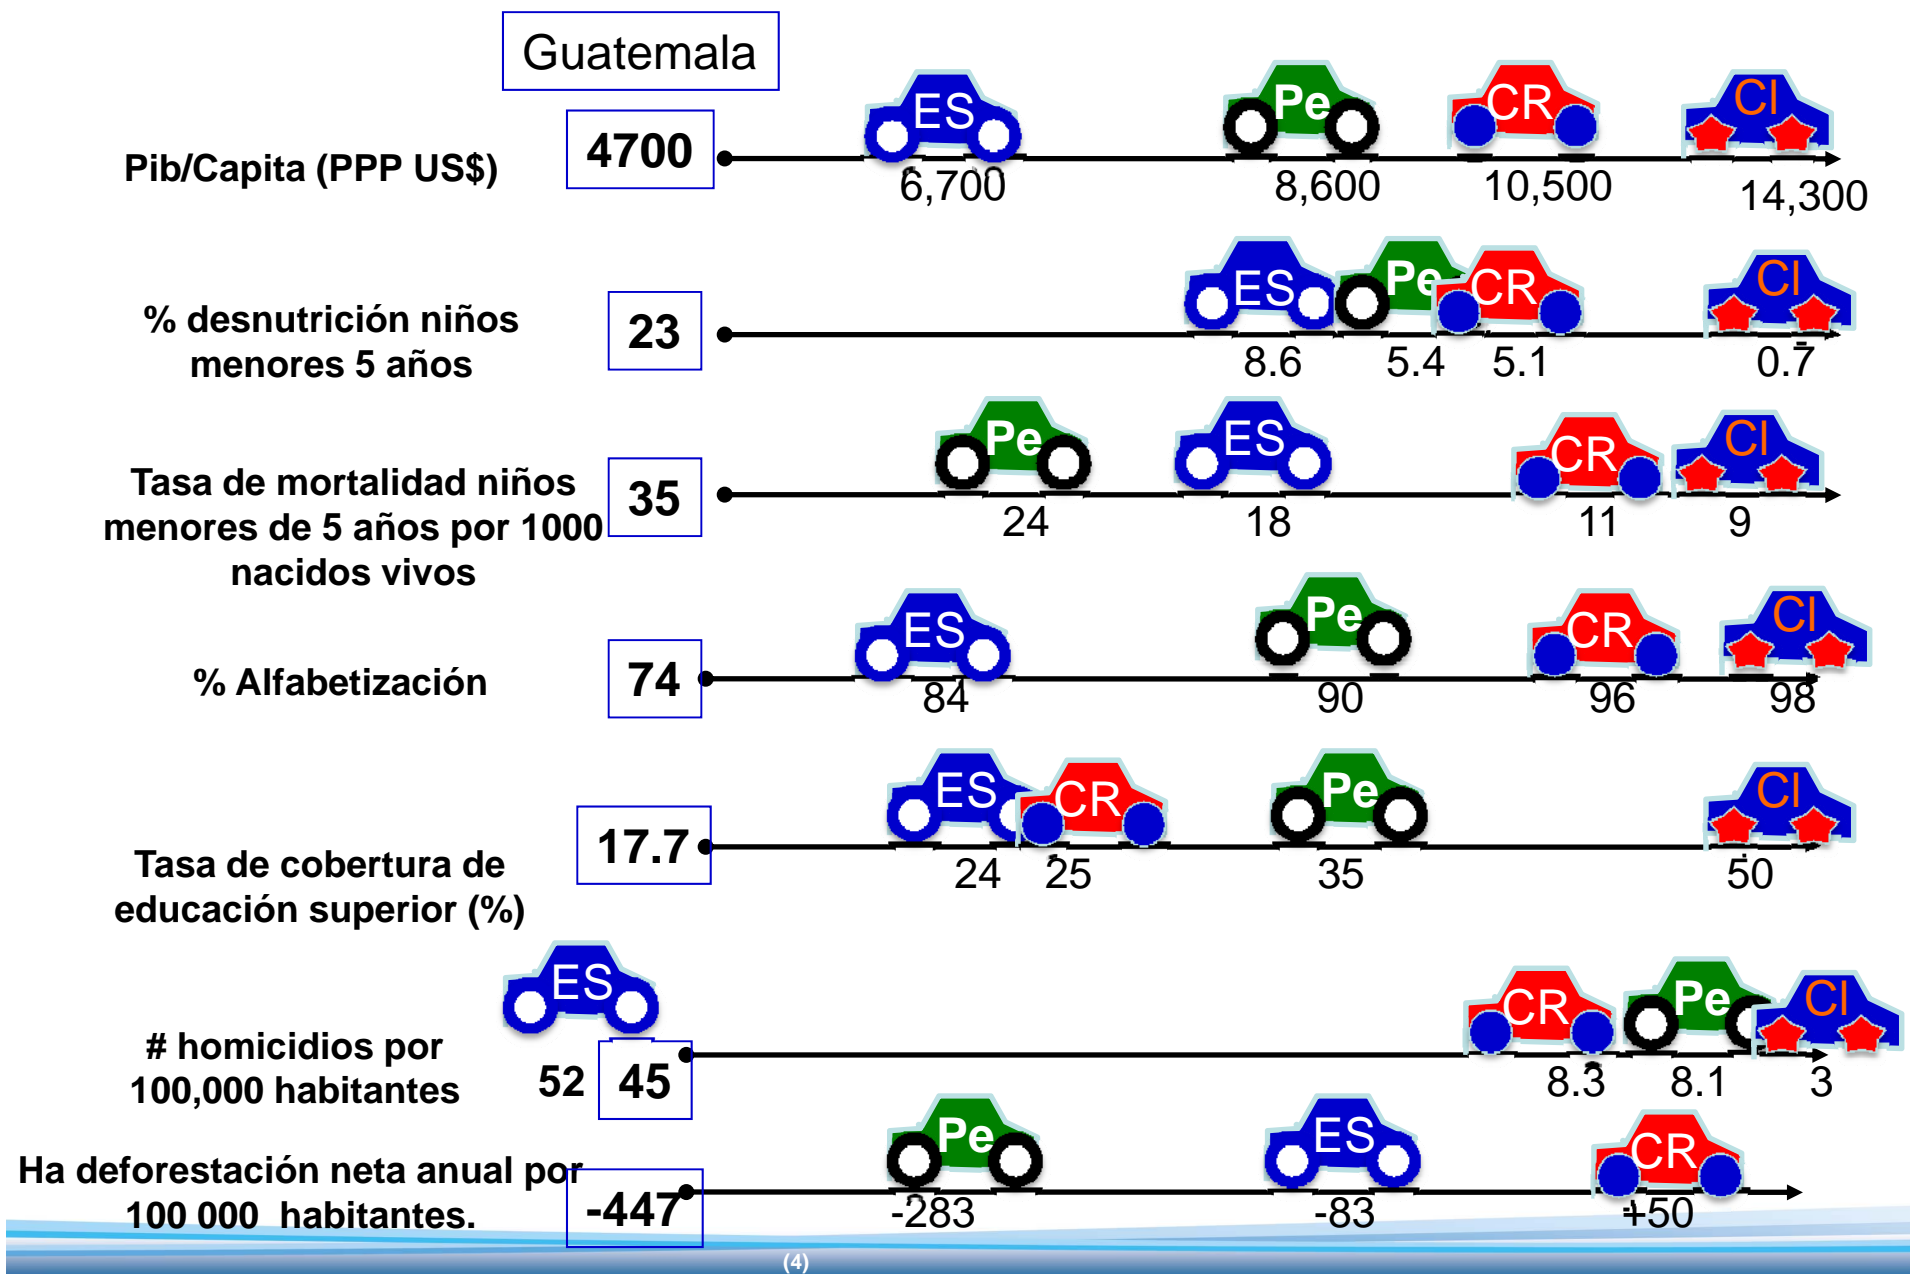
Guatemala

Pib/Capita (PPP US$)

4700

ES Pe CR CI

6,700 8,600 10,500 14,300

% desnutrición niños menores 5 años

23

ES Pe CR CI

8.6 5.4 5.1 0.7

Tasa de mortalidad niños menores de 5 años por 1000 nacidos vivos

35

Pe ES CR CI

24 18 11 9

% Alfabetización

74

ES Pe CR CI

84 90 96 98

17.7

ES CR Pe CI

24 25 35 50

Tasa de cobertura de educación superior (%)

ES

# homicidios por 100,000 habitantes

52 45

CR Pe CI

8.3 8.1 3

Ha deforestación neta anual por 100 000 habitantes.

-447

Pe ES CR

-283 -83 +50

(4)